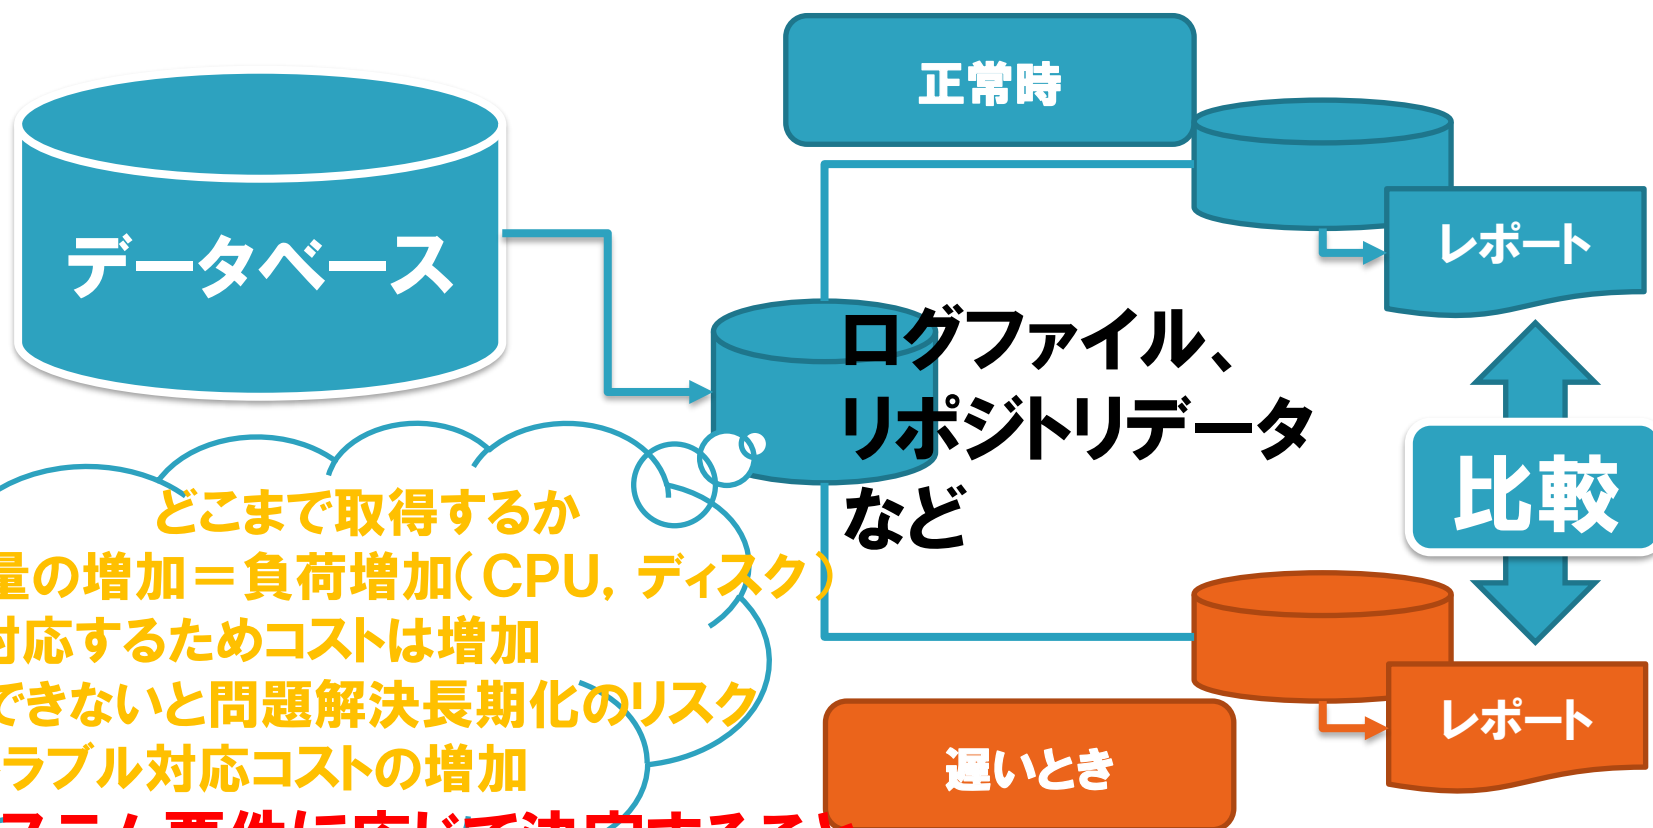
データベース

正常時

レポート

ログファイル、
リポジトリデータ
など

比較

レポート

遅いとき

どこまで取得するか
量の増加＝負荷増加（CPU, ディスク）
対応するためコストは増加
できないと問題解決長期化のリスク
ラブル対応コストの増加
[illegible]